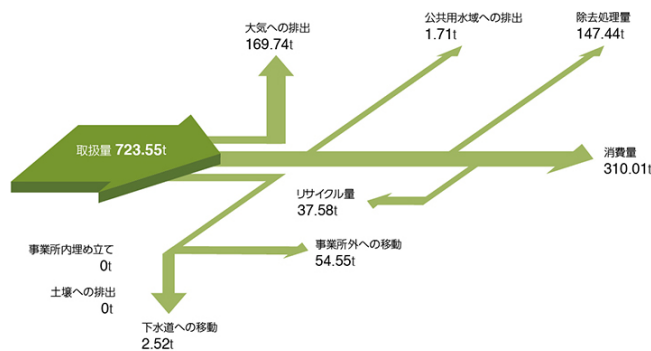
大気への排出
169.74t

公共用水域への排出
1.71t

除去処理量
147.44t

取扱量 723.55t

消費量
310.01t

リサイクル量
37.58t

事業所内埋め立て
0t

事業所外への移動
54.55t

土壌への排出
0t

下水道への移動
2.52t